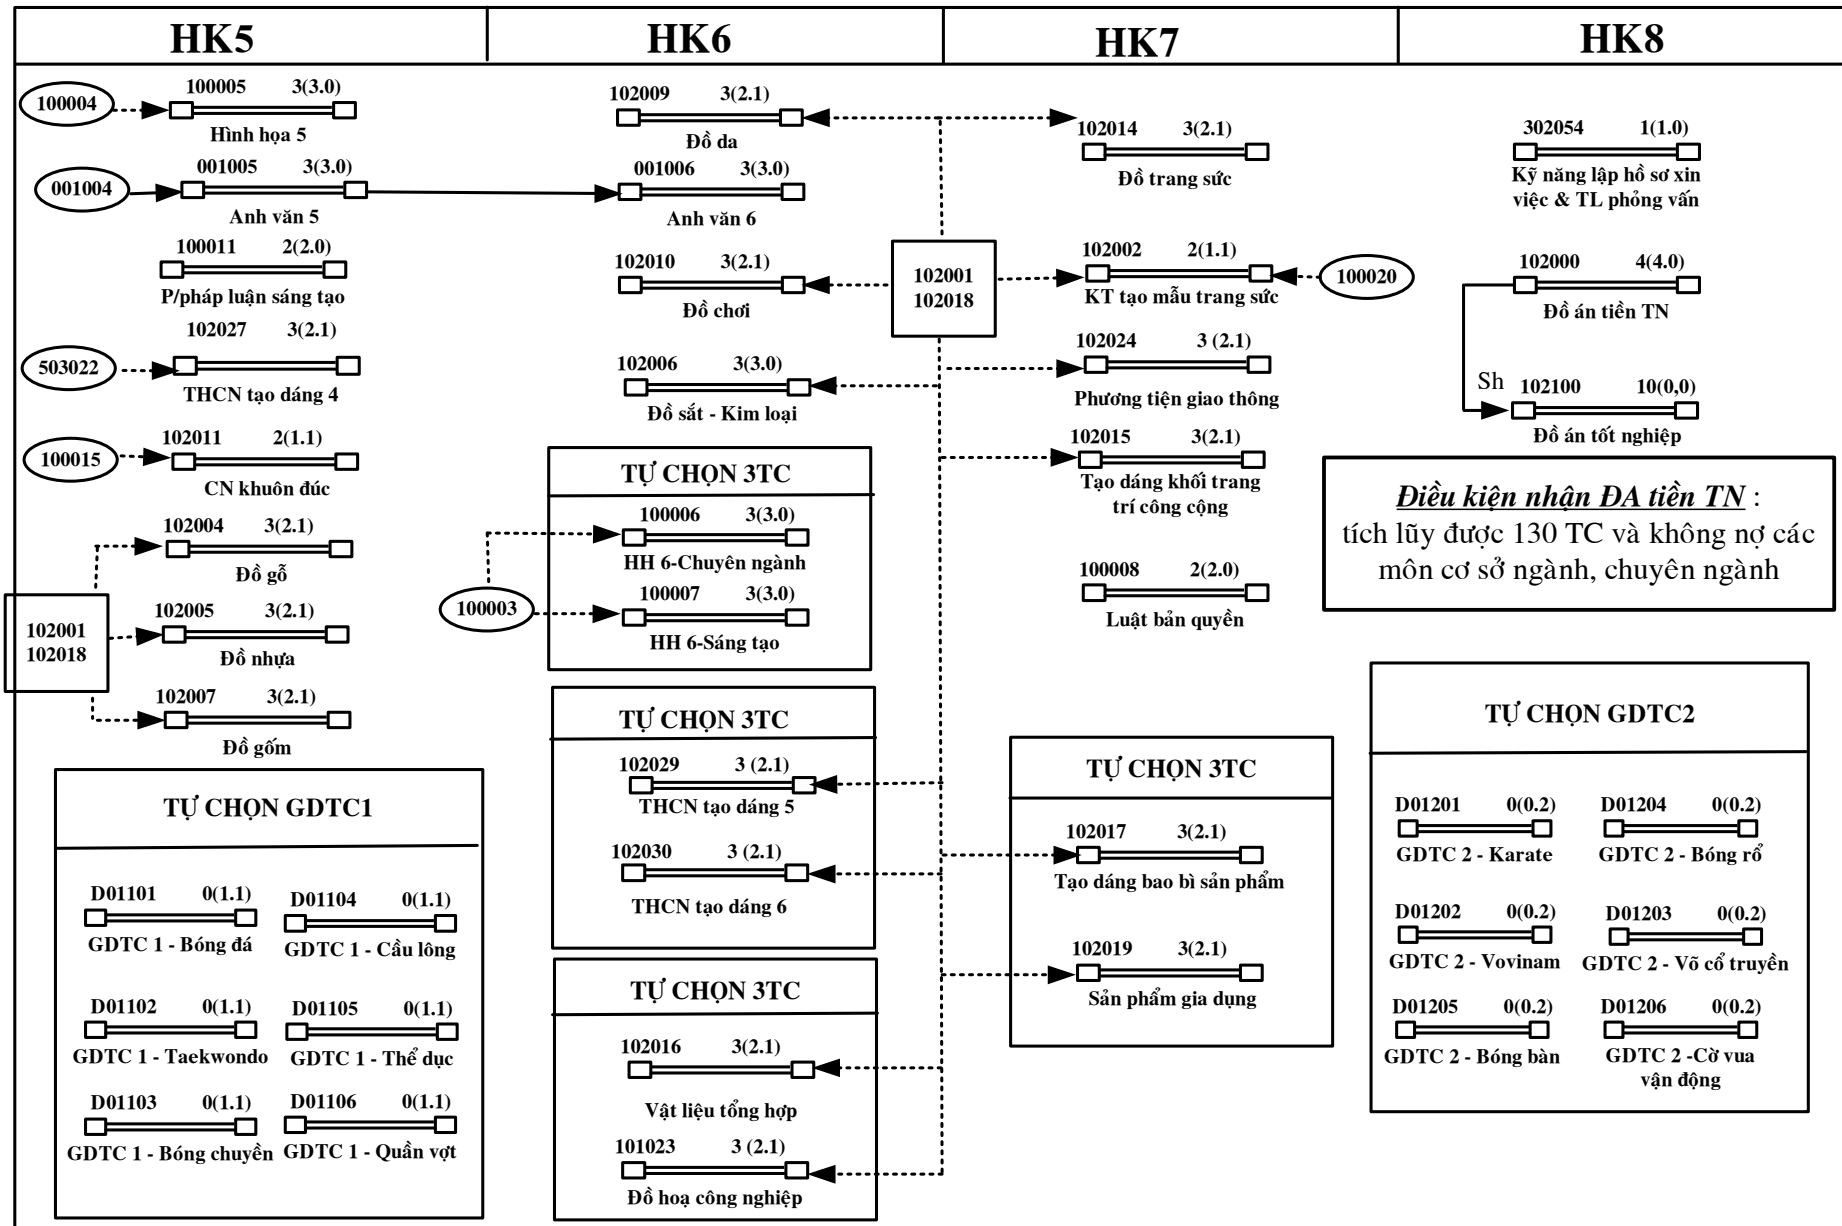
HK5

HK6

HK7

HK8

100004
100005 3(3.0)
Hình họa 5

001004
001005 3(3.0)
Anh văn 5

100011 2(2.0)
P/pháp luận sáng tạo

102027 3(2.1)
503022
THCN tạo dáng 4

100015
102011 2(1.1)
CN khuôn đúc

102004 3(2.1)
Đồ gỗ

102001
102018

102005 3(2.1)
Đồ nhựa

102007 3(2.1)
Đồ gốm

TỰ CHỌN GDTC1

D01101 0(1.1)
GDTC 1 - Bóng đá

D01104 0(1.1)
GDTC 1 - Cầu lông

D01102 0(1.1)
GDTC 1 - Taekwondo

D01105 0(1.1)
GDTC 1 - Thể dục

D01103 0(1.1)
GDTC 1 - Bóng chuyền

D01106 0(1.1)
GDTC 1 - Quần vợt

102009 3(2.1)
Đồ da

001006 3(3.0)
Anh văn 6

102010 3(2.1)
Đồ chơi

102006 3(3.0)
Đồ sắt - Kim loại

TỰ CHỌN 3TC

100006 3(3.0)
HH 6-Chuyên ngành

100003

100007 3(3.0)
HH 6-Sáng tạo

TỰ CHỌN 3TC

102029 3 (2.1)
THCN tạo dáng 5

102030 3 (2.1)
THCN tạo dáng 6

TỰ CHỌN 3TC

102016 3(2.1)
Vật liệu tổng hợp

101023 3 (2.1)
Đồ hoạ công nghiệp

102001
102018

102014 3(2.1)
Đồ trang sức

102002 2(1.1)
KT tạo mẫu trang sức

100020

102024 3 (2.1)
Phương tiện giao thông

102015 3(2.1)
Tạo dáng khối trang trí công cộng

100008 2(2.0)
Luật bản quyền

TỰ CHỌN 3TC

102017 3(2.1)
Tạo dáng bao bì sản phẩm

102019 3(2.1)
Sản phẩm gia dụng

302054 1(1.0)
Kỹ năng lập hồ sơ xin việc & TL phỏng vấn

102000 4(4.0)
Đồ án tiền TN

Sh
102100 10(0,0)
Đồ án tốt nghiệp

Điều kiện nhận ĐA tiền TN :
tích lũy được 130 TC và không nợ các môn cơ sở ngành, chuyên ngành

TỰ CHỌN GDTC2

D01201 0(0.2)
GDTC 2 - Karate

D01204 0(0.2)
GDTC 2 - Bóng rổ

D01202 0(0.2)
GDTC 2 - Vovinam

D01203 0(0.2)
GDTC 2 - Võ cổ truyền

D01205 0(0.2)
GDTC 2 - Bóng bàn

D01206 0(0.2)
GDTC 2 -Cờ vua vận động